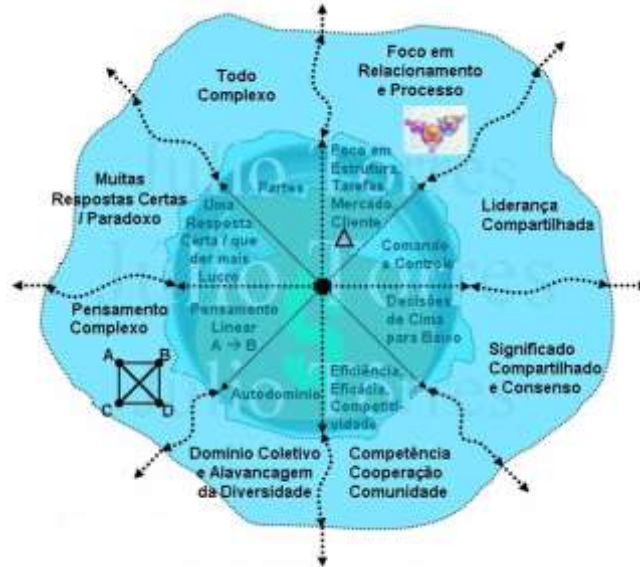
Foco em Relacionamento e Processo

Todo Complexo

Muitas Respostas Certas / Paradoxo

Partes

Uma Resposta Certa / que der mais Lucro

Foco em Estrutura, Tarefas, Mercado, Cliente

Liderança Compartilhada

Comando e Controle

Pensamento Complexo

Pensamento Linear A → B

Decisões de Cima para Baixo

A B C D

Significado Compartilhado e Consenso

Autodomínio

Eficiência, Eficácia, Competitividade

Domínio Coletivo e Alavancagem da Diversidade

Competência Cooperação Comunidade